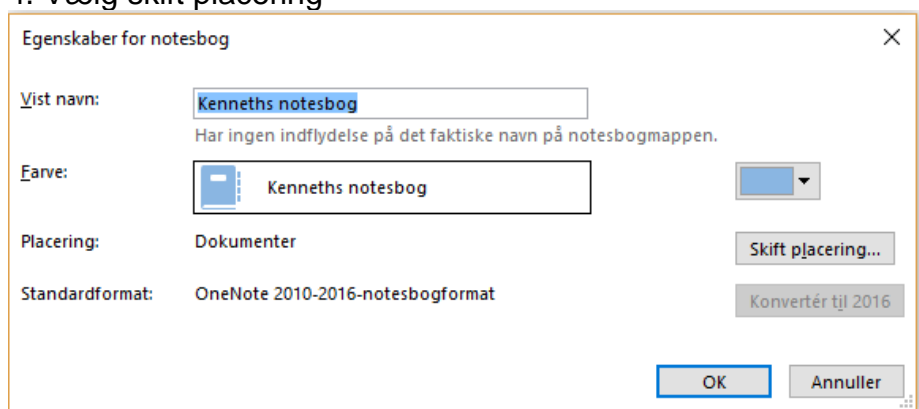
Egenskaber for notesbog

Vist navn: Kenneths notesbog

Har ingen indflydelse på det faktiske navn på notesbogmappen.

Farve: Kenneths notesbog

Placering: Dokumenter

Skift placering...

Standardformat: OneNote 2010-2016-notesbogformat

Konvertér til 2016

OK

Annuller